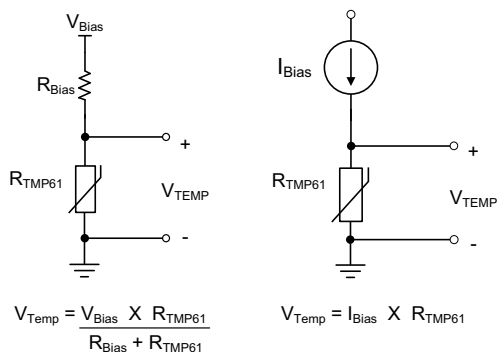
$V_{Bias}$

$R_{Bias}$

$R_{TMP61}$

+

$V_{TEMP}$

-

$V_{Temp} = \frac{V_{Bias} \text{ X } R_{TMP61}}{R_{Bias} + R_{TMP61}}$

$I_{Bias}$

$R_{TMP61}$

+

$V_{TEMP}$

-

$V_{Temp} = I_{Bias} \text{ X } R_{TMP61}$